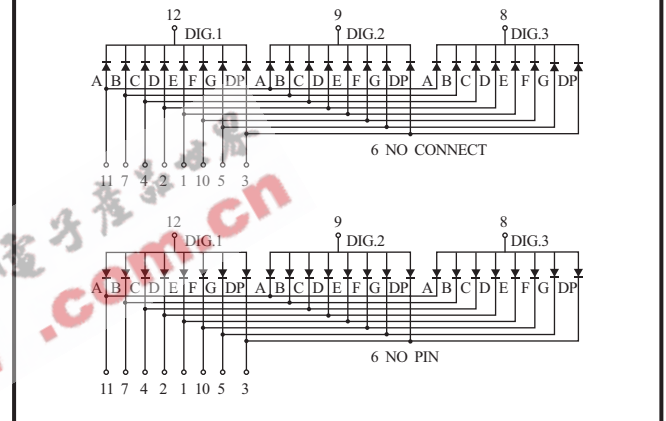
12
DIG.1
9
DIG.2
8
DIG.3

A B C D E F G DP A B C D E F G DP A B C D E F G DP

6 NO CONNECT

11 7 4 2 1 10 5 3

.com.cn

12
DIG.1
9
DIG.2
8
DIG.3

A B C D E F G DP A B C D E F G DP A B C D E F G DP

6 NO PIN

11 7 4 2 1 10 5 3